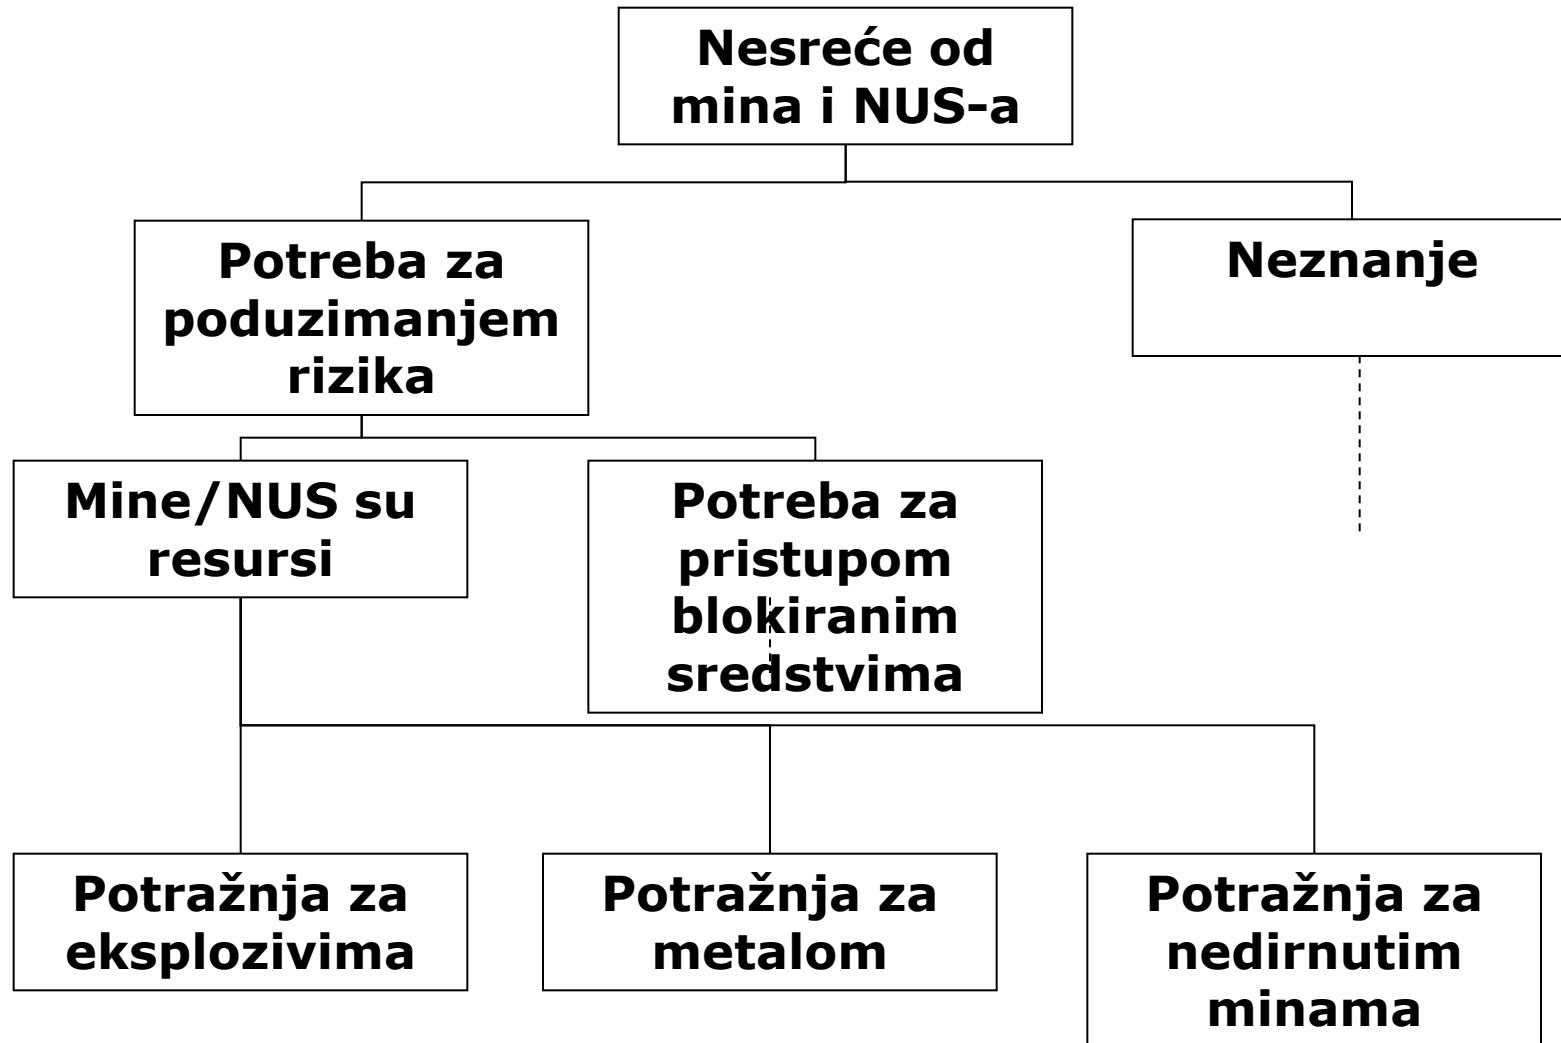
Nesreće od mina i NUS-a

Potreba za poduzimanjem rizika

Neznanje

Mine/NUS su resursi

Potreba za pristupom blokiranim sredstvima

Potražnja za eksplozivima

Potražnja za metalom

Potražnja za nedirnutim minama